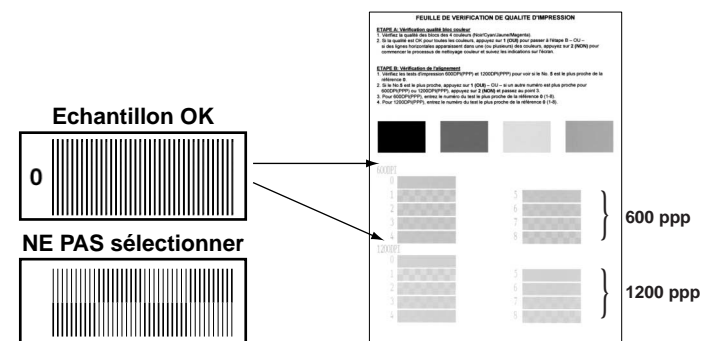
Echantillon OK

0

NE PAS sélectionner

FEUILLE DE VERIFICATION DE QUALITE D'IMPRESSION

ETAPE A: Vérification qualité blocs couleur
1. Vérifiez la qualité des blocs des 4 couleurs (Noir/Cyan/Jaune/Magenta)
2. Si la qualité est OK pour toutes les couleurs, appuyez sur 1 (OUI) pour passer à l'étape B – OU – si des lignes horizontales apparaissent dans une (ou plusieurs) des couleurs, appuyez sur 2 (NON) pour commencer le processus de nettoyage couleur et suivez les indications sur l'écran

ETAPE B: Vérification de l'alignement
1. Vérifiez les tests d'impression 600DPI(PPP) et 1200DPI(PPP) pour voir si le No. 5 est le plus proche de la référence 0
2. Si le No.5 est le plus proche, appuyez sur 1 (OUI) – OU – si un autre numéro est plus proche pour 600DPI(PPP) ou 1200DPI(PPP), appuyez sur 2 (NON) et passez au point 3.
3. Pour 600DPI(PPP), entrez le numéro du test le plus proche de la référence 0 (1-8).
4. Pour 1200DPI(PPP), entrez le numéro du test le plus proche de la référence 0 (1-8).

600DPI
0
1
2
3
4
5
6
7
8

1200DPI
0
1
2
3
4
5
6
7
8

600 ppp

1200 ppp